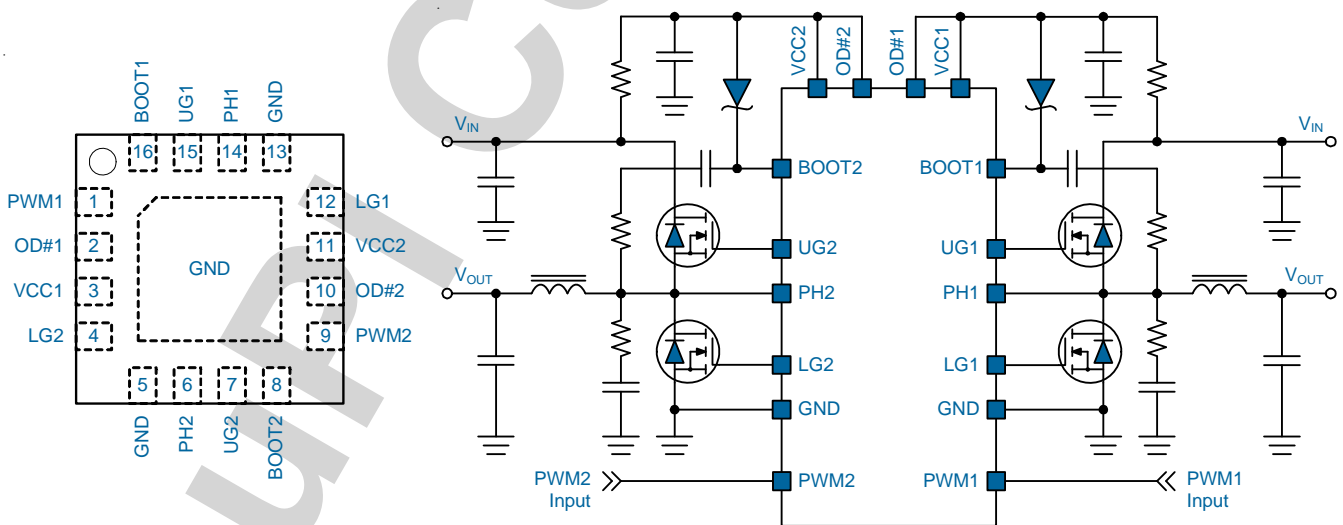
BOOT1 UG1 PH1 GND

16 15 14 13

PWM1 1
OD#1 2
VCC1 3
LG2 4

GND

12 LG1
11 VCC2
10 OD#2
9 PWM2

5 6 7 8

GND PH2 UG2 BOOT2

VCC2 OD#2 OD#1 VCC1

$V_{IN}$

$V_{IN}$

BOOT2

BOOT1

UG2

UG1

$V_{OUT}$

$V_{OUT}$

PH2

PH1

LG2

LG1

GND

GND

PWM2 Input

PWM2

PWM1

PWM1 Input